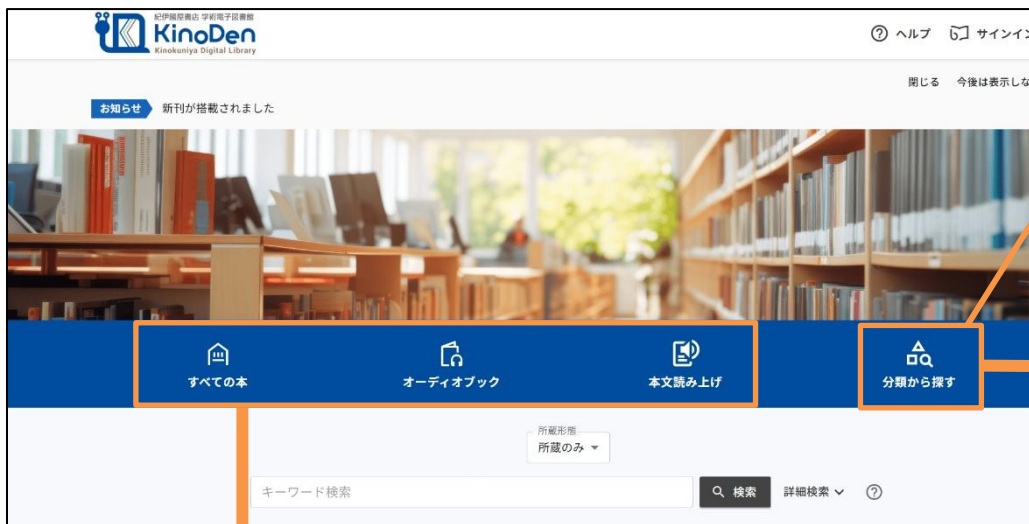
紀伊國屋書店 学術電子図書館
KinoDen
Kinokuniya Digital Library

ヘルプ　サインイ

閉じる　今後は表示しな

お知らせ　新刊が搭載されました

すべての本
オーディオブック
本文読み上げ
分類から探す

所蔵形態
所蔵のみ

キーワード検索
検索
詳細検索